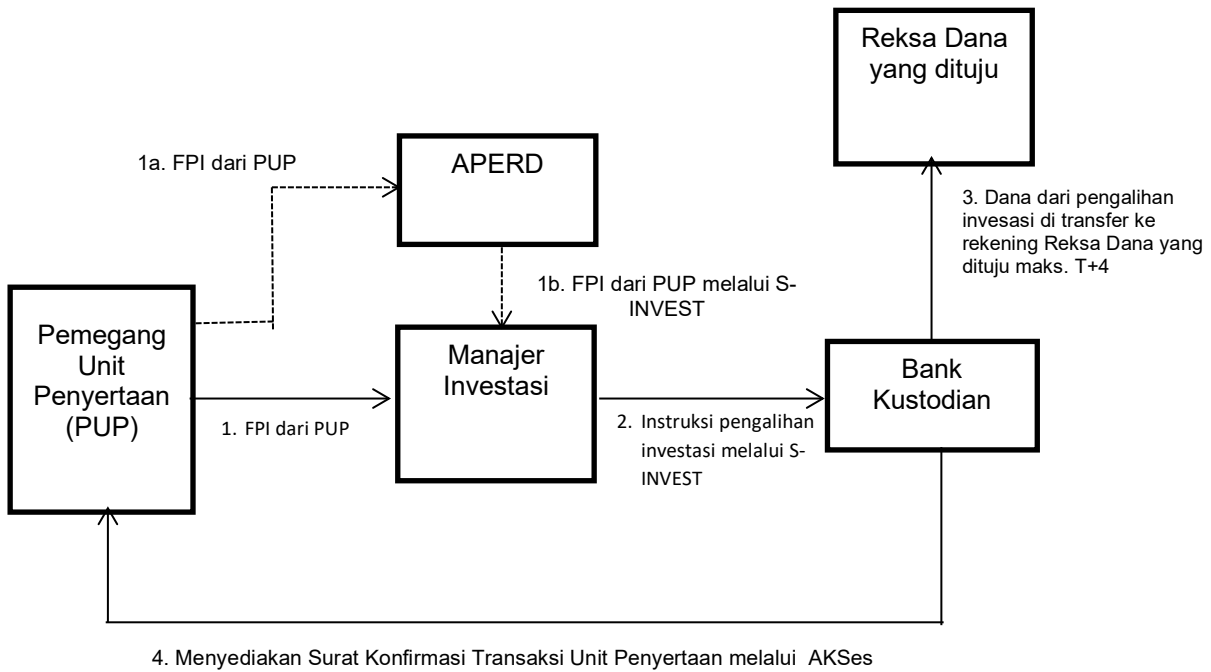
Reksa Dana yang dituju

1a. FPI dari PUP

APERD

3. Dana dari pengalihan invesasi di transfer ke rekening Reksa Dana yang dituju maks. T+4

1b. FPI dari PUP melalui S-INVEST

Pemegang Unit Penyertaan (PUP)

Manajer Investasi

Bank Kustodian

1. FPI dari PUP

2. Instruksi pengalihan investasi melalui S-INVEST

4. Menyediakan Surat Konfirmasi Transaksi Unit Penyertaan melalui AKSes